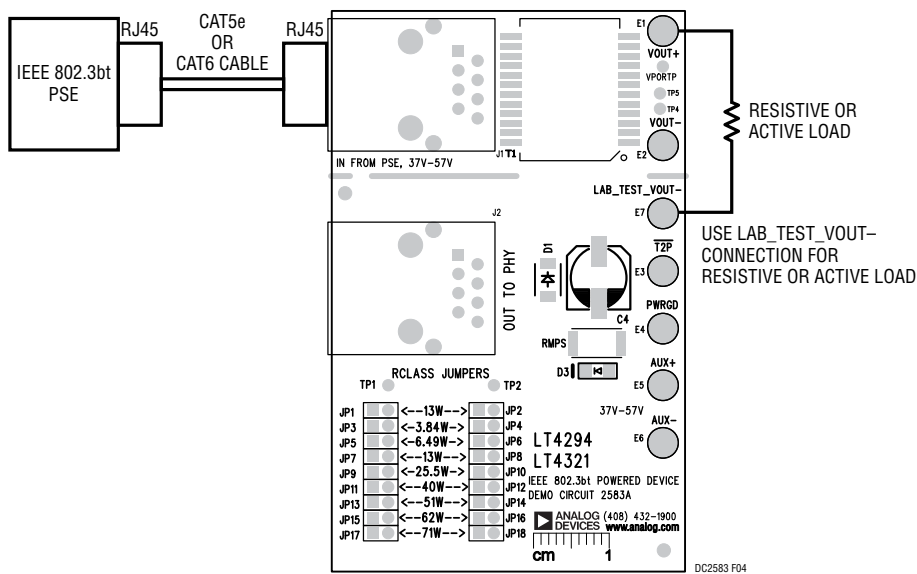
IEEE 802.3bt PSE

RJ45

CAT5e OR CAT6 CABLE

RJ45

J1

T1

IN FROM PSE, 37V–57V

E1

VOUT+

VPORTP

TP5

TP4

VOUT–

E2

RESISTIVE OR ACTIVE LOAD

LAB_TEST_VOUT–

E7

USE LAB_TEST_VOUT– CONNECTION FOR RESISTIVE OR ACTIVE LOAD

J2

D1

OUT TO PHY

$\overline{T2P}$

E3

C4

PWRGD

E4

RMPS

D3

AUX+

E5

RCLASS JUMPERS

TP1

TP2

| | | |
|---|---|---|
| JP1 | <--13W--> | JP2 |
| JP3 | <-3.84W-> | JP4 |
| JP5 | <-6.49W-> | JP6 |
| JP7 | <--13W--> | JP8 |
| JP9 | <-25.5W-> | JP10 |
| JP11 | <--40W--> | JP12 |
| JP13 | <--51W--> | JP14 |
| JP15 | <--62W--> | JP16 |
| JP17 | <--71W--> | JP18 |

37V–57V

AUX–

E6

LT4294
LT4321
IEEE 802.3bt POWERED DEVICE
DEMO CIRCUIT 2583A

ANALOG DEVICES (408) 432-1900 www.analog.com

cm 1

DC2583 F04